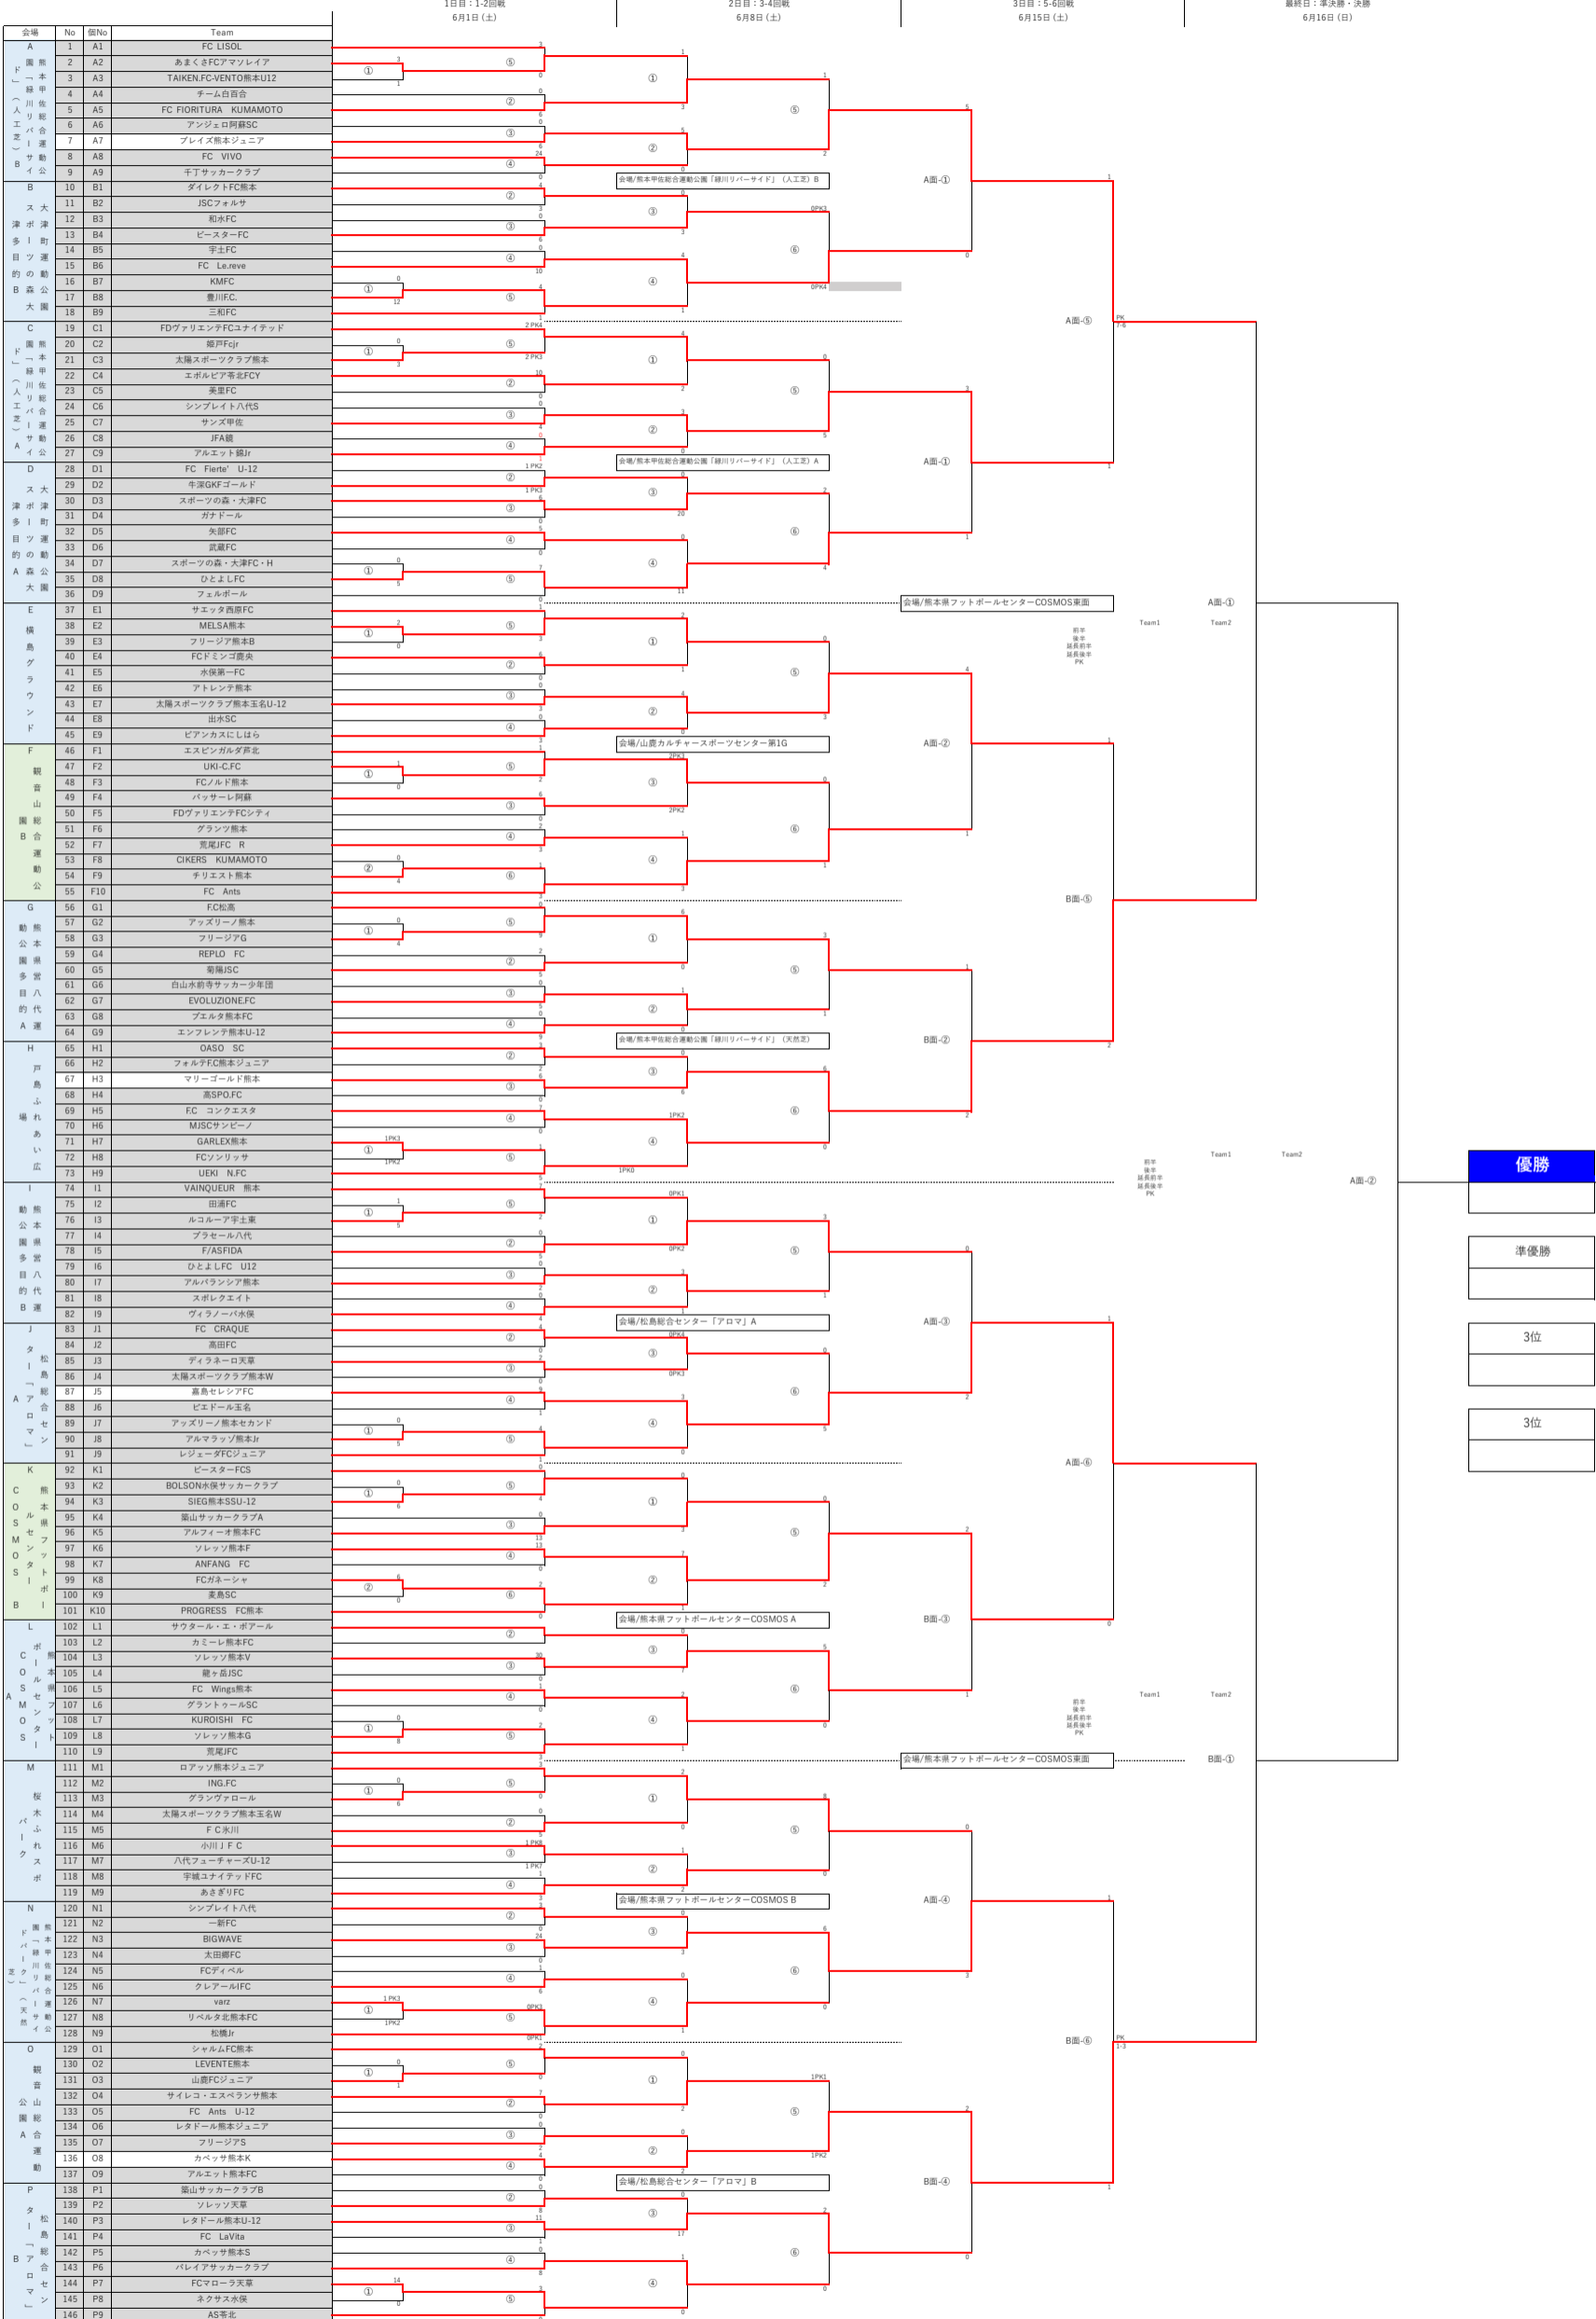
1日目：1-2回戦
6月1日（土）

2日目：3-4回戦
6月8日（土）

3日目：5-6回戦
6月15日（土）

最終日：準決勝・決勝
6月16日（日）

| 会場 | No | 個No | Team |
|---|---|---|---|
| A | 1 | A1 | FC LISOL |
| | 2 | A2 | あまくさFCアマソレイア |
| | 3 | A3 | TAIKEN.FC-VENTO熊本U12 |
| | 4 | A4 | チーム白百合 |
| | 5 | A5 | FC FIORITURA KUMAMOTO |
| | 6 | A6 | アンジェロ阿蘇SC |
| | 7 | A7 | ブレイズ熊本ジュニア |
| | 8 | A8 | FC VIVO |
| | 9 | A9 | 千丁サッカークラブ |
| B | 10 | B1 | ダイレクトFC熊本 |
| | 11 | B2 | JSCフォルサ |
| | 12 | B3 | 和水FC |
| | 13 | B4 | ピースターFC |
| | 14 | B5 | 宇土FC |
| | 15 | B6 | FC Le.reve |
| | 16 | B7 | KMFC |
| | 17 | B8 | 豊川F.C. |
| | 18 | B9 | 三和FC |
| C | 19 | C1 | FDヴァリエンテFCユナイテッド |
| | 20 | C2 | 姫戸FCjr |
| | 21 | C3 | 太陽スポーツクラブ熊本 |
| | 22 | C4 | エボルピア寺北FCY |
| | 23 | C5 | 英里FC |
| | 24 | C6 | シンプレイト八代S |
| | 25 | C7 | サンズ甲佐 |
| | 26 | C8 | JFA鏡 |
| | 27 | C9 | アルエット鏡Jr |
| D | 28 | D1 | FC Fierte' U-12 |
| | 29 | D2 | 牛深GKFゴールド |
| | 30 | D3 | スポーツの森・大津FC |
| | 31 | D4 | ガナドール |
| | 32 | D5 | 矢部FC |
| | 33 | D6 | 武蔵FC |
| | 34 | D7 | スポーツの森・大津FC・H |
| | 35 | D8 | ひとよしFC |
| | 36 | D9 | フェルボール |
| E | 37 | E1 | サエッタ西原FC |
| | 38 | E2 | MELSA熊本 |
| | 39 | E3 | フリージア熊本B |
| | 40 | E4 | FCドミンゴ菊央 |
| | 41 | E5 | 水俣第一FC |
| | 42 | E6 | アトレンテ熊本 |
| | 43 | E7 | 太陽スポーツクラブ熊本玉名U-12 |
| | 44 | E8 | 出水SC |
| | 45 | E9 | ピアンカスにしはら |
| F | 46 | F1 | エスピンガルダ芦北 |
| | 47 | F2 | UKI-C.FC |
| | 48 | F3 | FCノルド熊本 |
| | 49 | F4 | バッサーレ阿蘇 |
| | 50 | F5 | FDヴァリエンテFCシティ |
| | 51 | F6 | グランツ熊本 |
| | 52 | F7 | 荒尾JFC R |
| | 53 | F8 | CIKERS KUMAMOTO |
| | 54 | F9 | チリエスト熊本 |
| | 55 | F10 | FC Ants |
| G | 56 | G1 | F.C松高 |
| | 57 | G2 | アッズリーノ熊本 |
| | 58 | G3 | フリージアG |
| | 59 | G4 | REPLO FC |
| | 60 | G5 | 菊陽JSC |
| | 61 | G6 | 白山水前寺サッカー少年団 |
| | 62 | G7 | EVOLUZIONE.FC |
| | 63 | G8 | ブエルタ熊本FC |
| | 64 | G9 | エンフレンテ熊本U-12 |
| H | 65 | H1 | OASO SC |
| | 66 | H2 | フォルテFC熊本ジュニア |
| | 67 | H3 | マリーゴールド熊本 |
| | 68 | H4 | 高SPO.FC |
| | 69 | H5 | F.C コンクエスタ |
| | 70 | H6 | MJSCサンビーノ |
| | 71 | H7 | GARLEX熊本 |
| | 72 | H8 | FCソンリッサ |
| | 73 | H9 | UEKI N.FC |
| I | 74 | I1 | VAINQUEUR 熊本 |
| | 75 | I2 | 田浦FC |
| | 76 | I3 | ルコルーア宇土東 |
| | 77 | I4 | ブラセール八代 |
| | 78 | I5 | F/ASFIDA |
| | 79 | I6 | ひとよしFC U12 |
| | 80 | I7 | アルバランシア熊本 |
| | 81 | I8 | スポレクエイト |
| | 82 | I9 | ヴィラノーバ水俣 |
| J | 83 | J1 | FC CRAQUE |
| | 84 | J2 | 高田FC |
| | 85 | J3 | ディラネーロ天草 |
| | 86 | J4 | 太陽スポーツクラブ熊本W |
| | 87 | J5 | 嘉島セレシアFC |
| | 88 | J6 | ピエドール玉名 |
| | 89 | J7 | アッズリーノ熊本セカンド |
| | 90 | J8 | アルマラッゾ熊本Jr |
| | 91 | J9 | レジェーダFCジュニア |
| K | 92 | K1 | ビースターFCS |
| | 93 | K2 | BOLSON水俣サッカークラブ |
| | 94 | K3 | SIEG熊本SSU-12 |
| | 95 | K4 | 築山サッカークラブA |
| | 96 | K5 | アルフィーオ熊本FC |
| | 97 | K6 | ソレッソ熊本F |
| | 98 | K7 | ANFANG FC |
| | 99 | K8 | FCガネーシャ |
| | 100 | K9 | 麦島SC |
| | 101 | K10 | PROGRESS FC熊本 |
| L | 102 | L1 | サウタール・エ・ボアール |
| | 103 | L2 | カミーレ熊本FC |
| | 104 | L3 | ソレッソ熊本V |
| | 105 | L4 | 龍ヶ岳JSC |
| | 106 | L5 | FC Wings熊本 |
| | 107 | L6 | グラントゥールSC |
| | 108 | L7 | KUROISHI FC |
| | 109 | L8 | ソレッソ熊本G |
| | 110 | L9 | 荒尾JFC |
| M | 111 | M1 | ロアッソ熊本ジュニア |
| | 112 | M2 | ING.FC |
| | 113 | M3 | グランヴァロール |
| | 114 | M4 | 太陽スポーツクラブ熊本玉名W |
| | 115 | M5 | F C氷川 |
| | 116 | M6 | 小川ＪＦＣ |
| | 117 | M7 | 八代フューチャーズU-12 |
| | 118 | M8 | 宇城ユナイテッドFC |
| | 119 | M9 | あさぎりFC |
| N | 120 | N1 | シンプレイト八代 |
| | 121 | N2 | 一新FC |
| | 122 | N3 | BIGWAVE |
| | 123 | N4 | 太田郷FC |
| | 124 | N5 | FCディベル |
| | 125 | N6 | クレアールIFC |
| | 126 | N7 | varz |
| | 127 | N8 | リベルタ北熊本FC |
| | 128 | N9 | 松橋Jr |
| O | 129 | O1 | シャルムFC熊本 |
| | 130 | O2 | LEVENTE熊本 |
| | 131 | O3 | 山鹿FCジュニア |
| | 132 | O4 | サイレコ・エスペランサ熊本 |
| | 133 | O5 | FC Ants U-12 |
| | 134 | O6 | レタドール熊本ジュニア |
| | 135 | O7 | フリージアS |
| | 136 | O8 | カペッサ熊本K |
| | 137 | O9 | アルエット熊本FC |
| P | 138 | P1 | 築山サッカークラブB |
| | 139 | P2 | ソレッソ天草 |
| | 140 | P3 | レタドール熊本U-12 |
| | 141 | P4 | FC LaVita |
| | 142 | P5 | カペッサ熊本S |
| | 143 | P6 | バレイアサッカークラブ |
| | 144 | P7 | FCマローラ天草 |
| | 145 | P8 | ネクサス水俣 |
| | 146 | P9 | AS寺北 |

会場/熊本甲佐総合運動公園「緑川リバーサイド」（人工芝）B
A面-①
A面-⑤
会場/熊本甲佐総合運動公園「緑川リバーサイド」（人工芝）A
A面-①
会場/熊本県フットボールセンターCOSMOS東面
A面-①
Team1 Team2
前半 後半 延長前半 延長後半 PK
会場/山鹿カルチャースポーツセンター第1G
A面-②
B面-⑤
会場/熊本甲佐総合運動公園「緑川リバーサイド」（天然芝）
B面-②
Team1 Team2
前半 後半 延長前半 延長後半 PK
A面-②
優勝
準優勝
3位
3位
会場/松島総合センター「アロマ」A
A面-③
A面-⑥
会場/熊本県フットボールセンターCOSMOS A
B面-③
Team1 Team2
前半 後半 延長前半 延長後半 PK
会場/熊本県フットボールセンターCOSMOS東面
B面-①
会場/熊本県フットボールセンターCOSMOS B
A面-④
B面-⑥
会場/松島総合センター「アロマ」B
B面-④